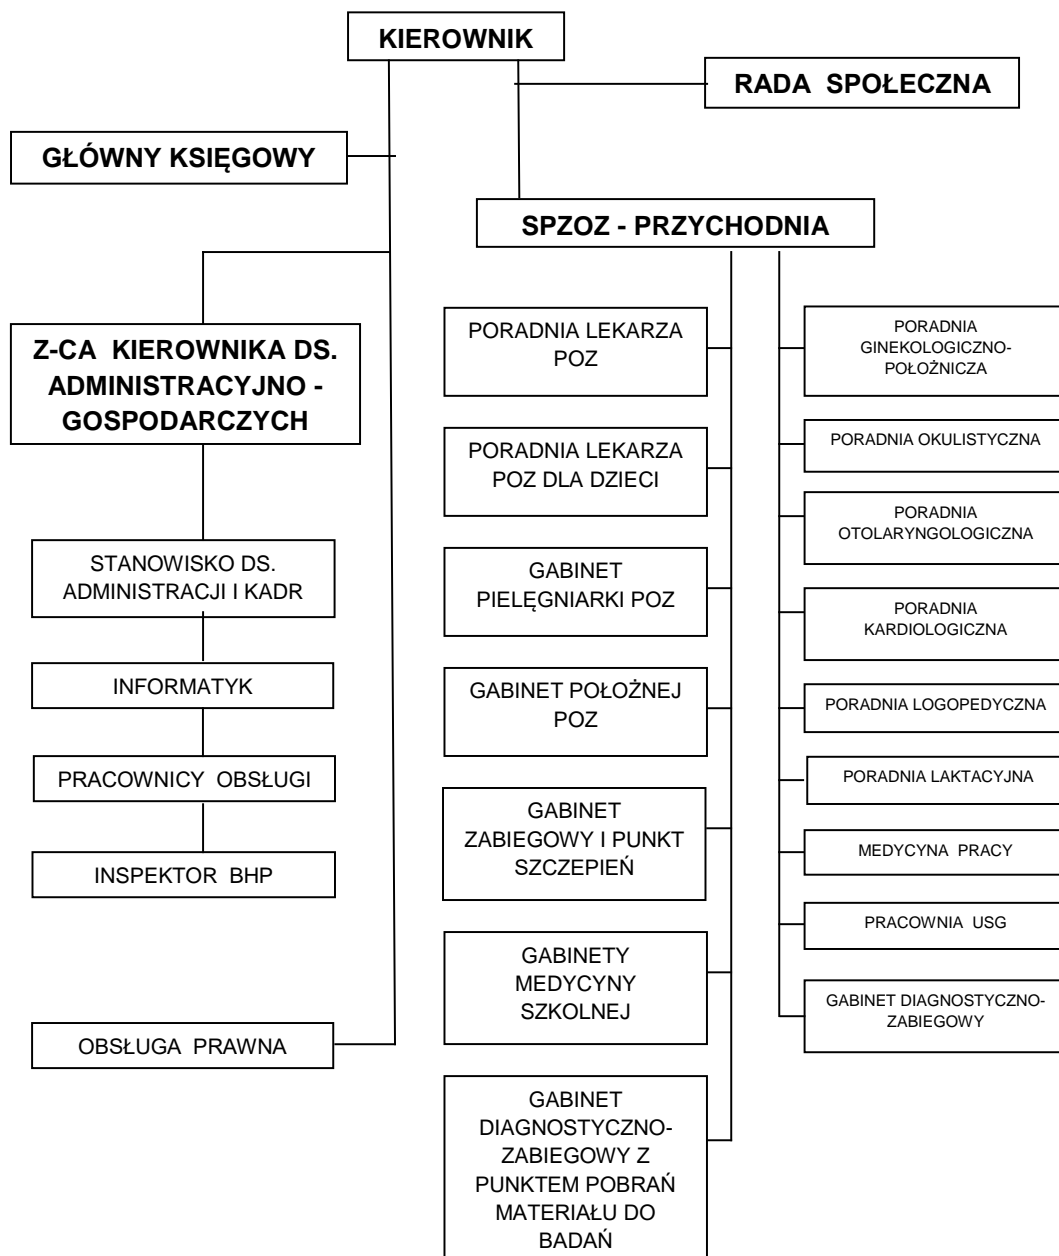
KIEROWNIK

RADA SPOŁECZNA

GŁÓWNY KSIĘGOWY

SPZOZ - PRZYCHODNIA

Z-CA KIEROWNIKA DS. ADMINISTRACYJNO - GOSPODARCZYCH

STANOWISKO DS. ADMINISTRACJI I KADR

INFORMATYK

PRACOWNICY OBSŁUGI

INSPEKTOR BHP

OBSŁUGA PRAWNA

PORADNIA LEKARZA POZ

PORADNIA LEKARZA POZ DLA DZIECI

GABINET PIELĘGNIARKI POZ

GABINET POŁOŻNEJ POZ

GABINET ZABIEGOWY I PUNKT SZCZEPIEŃ

GABINETY MEDYCYNY SZKOLNEJ

GABINET DIAGNOSTYCZNO-ZABIEGOWY Z PUNKTEM POBRAŃ MATERIAŁU DO BADAŃ

PORADNIA GINEKOLOGICZNO-POŁOŻNICZA

PORADNIA OKULISTYCZNA

PORADNIA OTOLARYNGOLOGICZNA

PORADNIA KARDIOLOGICZNA

PORADNIA LOGOPEDYCZNA

PORADNIA LAKTACYJNA

MEDYCYNA PRACY

PRACOWNIA USG

GABINET DIAGNOSTYCZNO-ZABIEGOWY